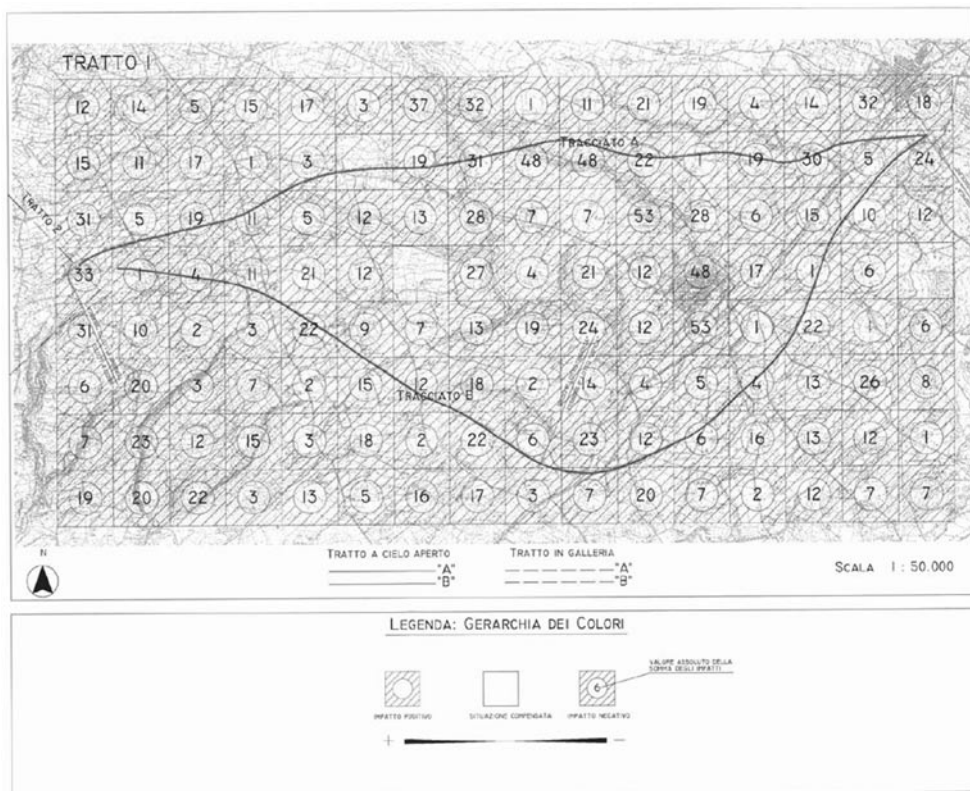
TRATTO 1

| 12 | 14 | 5 | 15 | 17 | 3 | 37 | 32 | 1 | 11 | 21 | 19 | 4 | 14 | 32 | 18 |
|---|---|---|---|---|---|---|---|---|---|---|---|---|---|---|---|
| 15 | 11 | 17 | 1 | 3 | | 19 | 31 | 48 | 48 | 22 | 1 | 19 | 30 | 5 | 24 |
| 31 | 5 | 19 | 11 | 5 | 12 | 13 | 28 | 7 | 7 | 53 | 28 | 6 | 15 | 10 | 12 |
| 33 | | 4 | 11 | 21 | 12 | | 27 | 4 | 21 | 12 | 48 | 17 | 1 | 6 | |
| 31 | 10 | 2 | 3 | 22 | 9 | 7 | 13 | 19 | 24 | 12 | 53 | 1 | 22 | 1 | 6 |
| 6 | 20 | 3 | 7 | 2 | 15 | 12 | 18 | 2 | 14 | 4 | 5 | 4 | 13 | 26 | 8 |
| 7 | 23 | 12 | 15 | 3 | 18 | 2 | 22 | 6 | 23 | 12 | 6 | 16 | 13 | 12 | 1 |
| 19 | 20 | 22 | 3 | 13 | 5 | 16 | 17 | 3 | 7 | 20 | 7 | 2 | 12 | 7 | 7 |

TRACCIATO A
TRACCIATO B
TRATTO 2

N

TRATTO A CIELO APERTO
"A"
"B"

TRATTO IN GALLERIA
"A"
"B"

SCALA 1 : 50.000

LEGENDA: GERARCHIA DEI COLORI

VALORE ASSOLUTO DELLA SOMMA DEGLI IMPATTI

6

IMPATTO POSITIVO

SITUAZIONE COMPENSATA

IMPATTO NEGATIVO

+

−